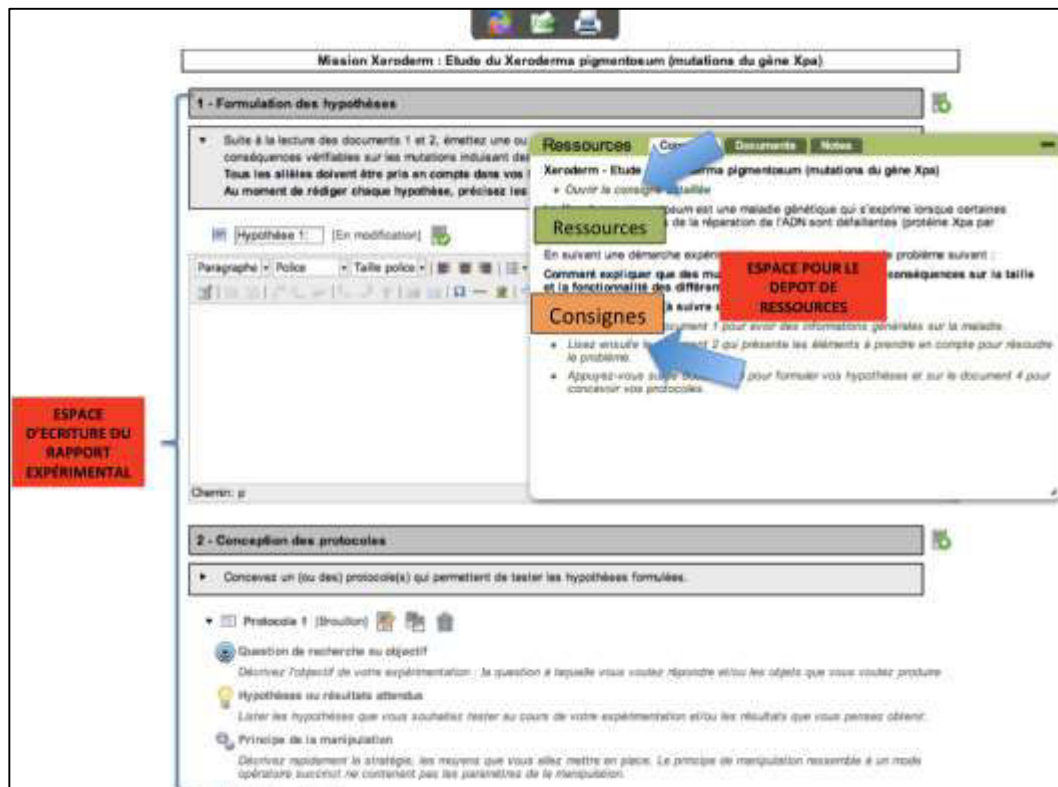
Mission Xeroderm : Etude du Xeroderma pigmentosum (mutations du gène Xpa)

1 - Formulation des hypothèses

Suite à la lecture des documents 1 et 2, émettez une ou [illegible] conséquences vérifiables sur les mutations induisant de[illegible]
Tous les allèles doivent être pris en compte dans vos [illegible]
Au moment de rédiger chaque hypothèse, précisez les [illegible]

Hypothèse 1: [En modification]

Paragraphe | Police | Taille police

Chemin: p

Ressources | Co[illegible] | Documents | Notes

Xeroderm - Etude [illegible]rma pigmentosum (mutations du gène Xpa)
Ouvrir la consigne détaillée

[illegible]osum est une maladie génétique qui s'exprime lorsque certaines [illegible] de la réparation de l'ADN sont défaillantes (protéine Xpa par

Ressources

En suivant une démarche expé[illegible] problème suivant :
Comment expliquer que des mu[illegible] conséquences sur la taille et la fonctionnalité des différen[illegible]

ESPACE POUR LE DEPOT DE RESSOURCES

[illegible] à suivre
Consignes
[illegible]ument 1 pour avoir des informations générales sur la maladie.
Lisez ensuite le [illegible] 2 qui présente les éléments à prendre en compte pour résoudre le problème.
Appuyez-vous sur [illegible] pour formuler vos hypothèses et sur le document 4 pour concevoir vos protocoles.

ESPACE D'ECRITURE DU RAPPORT EXPÉRIMENTAL

2 - Conception des protocoles

Concevez un (ou des) protocole(s) qui permettent de tester les hypothèses formulées.

Protocole 1 [Brouillon]

Question de recherche ou objectif
Décrivez l'objectif de votre expérimentation : la question à laquelle vous voulez répondre et/ou les objets que vous voulez produire

Hypothèses ou résultats attendus
Lister les hypothèses que vous souhaitez tester au cours de votre expérimentation et/ou les résultats que vous pensez obtenir.

Principe de la manipulation
Décrivez rapidement la stratégie, les moyens que vous allez mettre en place. Le principe de manipulation ressemble à un mode opératoire succinct ne contenant pas les paramètres de la manipulation.